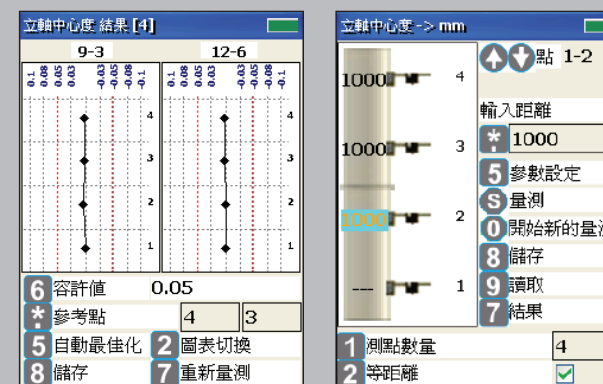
立軸中心度 結果 [4]

9-3

12-6

0.1 0.08 0.05 0.03 -0.03 -0.05 -0.08 -0.1

0.1 0.08 0.05 0.03 -0.03 -0.05 -0.08 -0.1

4
3
2
1

4
3
2
1

6 容許值 0.05
* 參考點 4 3
5 自動最佳化 2 圖表切換
8 儲存 7 重新量測

立軸中心度 -> mm

1000 4
1000 3
1000 2
--- 1

點 1-2
輸入距離
* 1000
5 參數設定
S 量測
0 開始新的量測
8 儲存
9 讀取
7 結果

1 測點數量 4
2 等距離